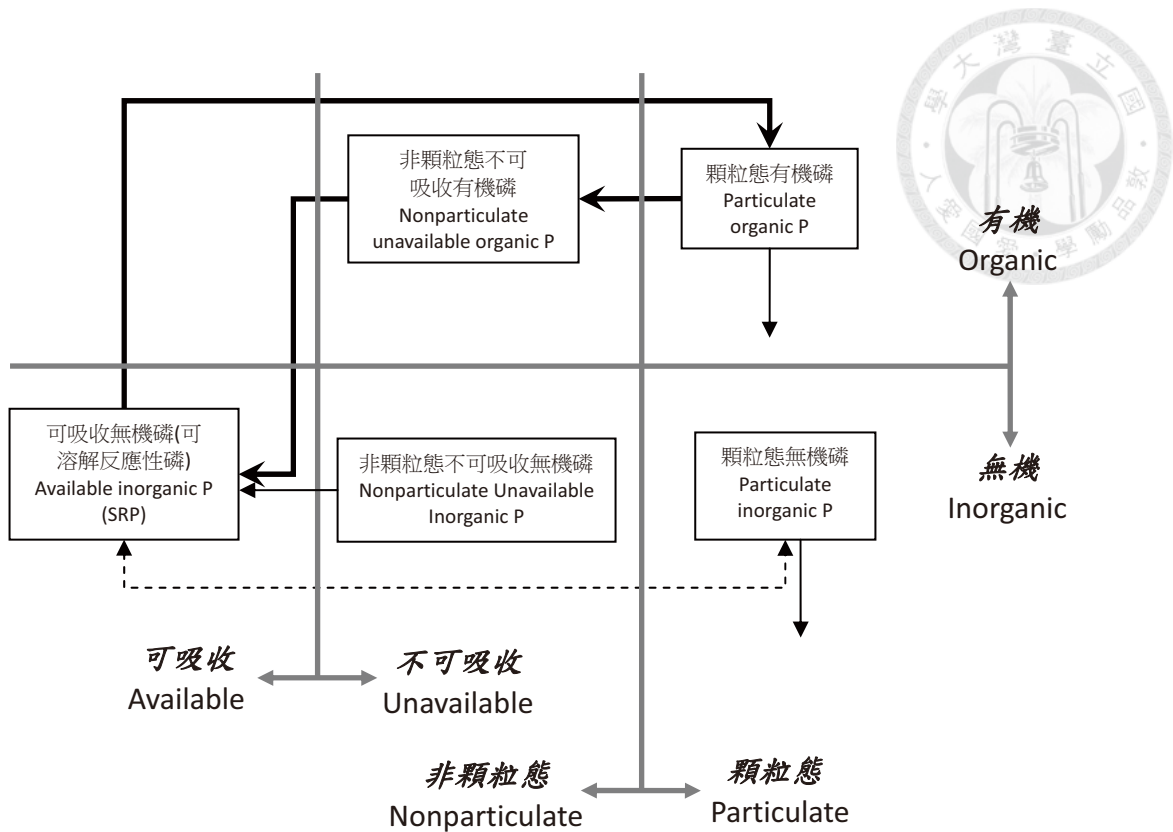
非顆粒態不可吸收有機磷
Nonparticulate unavailable organic P

顆粒態有機磷
Particulate organic P

有機
Organic

可吸收無機磷(可溶解反應性磷)
Available inorganic P (SRP)

非顆粒態不可吸收無機磷
Nonparticulate Unavailable Inorganic P

顆粒態無機磷
Particulate inorganic P

無機
Inorganic

可吸收
Available

不可吸收
Unavailable

非顆粒態
Nonparticulate

顆粒態
Particulate